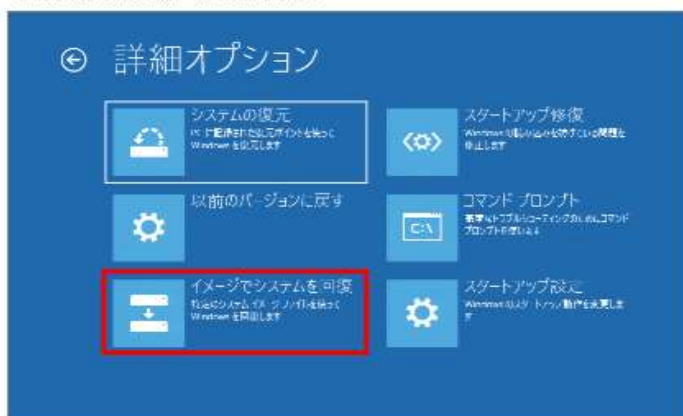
詳細オプション

システムの復元
PC に記録された復元ポイントを使って Windows を復元します

スタートアップ修復
Windows の読み込みを妨げている問題を修正します

以前のバージョンに戻す

コマンド プロンプト
高度なトラブルシューティングのためにコマンド プロンプトを使います

C:\

イメージでシステムを回復
特定のシステム イメージ ファイルを使って Windows を回復します

スタートアップ設定
Windows のスタートアップ動作を変更します